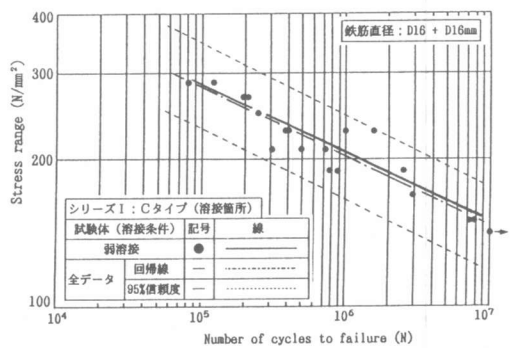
鉄筋直径：D16 + D16mm

400

300

200

100

Stress range (N/mm²)

$10^4$ $10^5$ $10^6$ $10^7$

Number of cycles to failure (N)

シリーズⅠ：Cタイプ（溶接箇所）

| 試験体（溶接条件） | | 記号 | 線 |
|---|---|---|---|
| 弱溶接 | | ● | ——— |
| 全データ | 回帰線 | — | —·—·— |
| | 95%信頼度 | — | ------ |